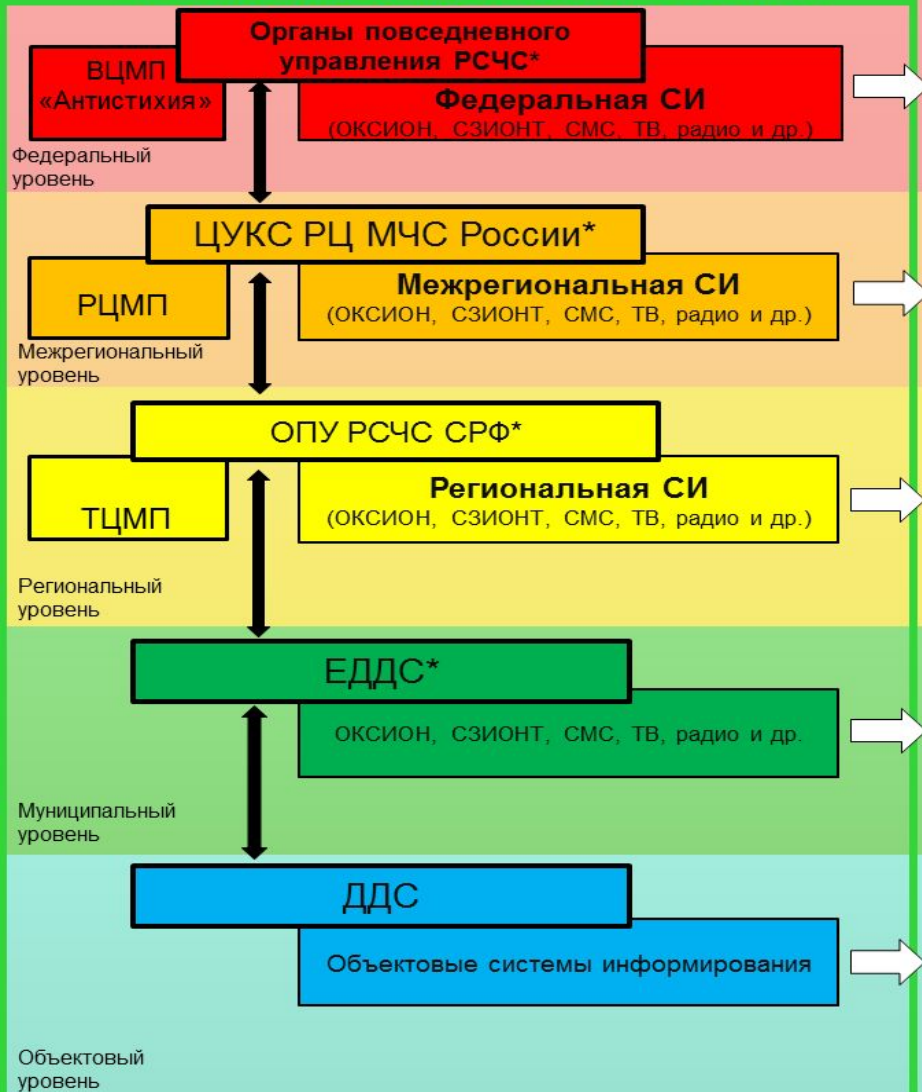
Органы повседневного управления РСЧС*

ВЦМП «Антистихия»

Федеральная СИ
(ОКСИОН, СЗИОНТ, СМС, ТВ, радио и др.)

Федеральный уровень

ЦУКС РЦ МЧС России*

РЦМП

Межрегиональная СИ
(ОКСИОН, СЗИОНТ, СМС, ТВ, радио и др.)

Межрегиональный уровень

ОПУ РСЧС СРФ*

ТЦМП

Региональная СИ
(ОКСИОН, СЗИОНТ, СМС, ТВ, радио и др.)

Региональный уровень

ЕДДС*

ОКСИОН, СЗИОНТ, СМС, ТВ, радио и др.

Муниципальный уровень

ДДС

Объектовые системы информирования

Объектовый уровень